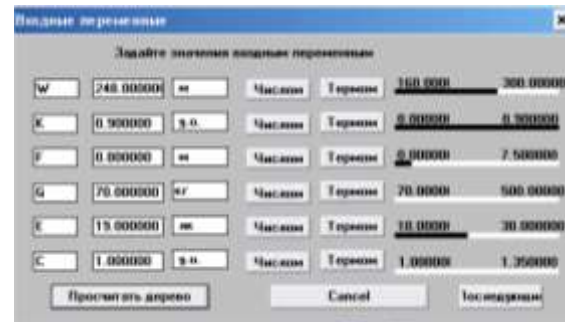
Входные переменные

Задайте значения входных переменных

| W | 240.000000 | м | Числом | Термом | 160.0000 | 300.00000 |
|---|---|---|---|---|---|---|
| K | 0.900000 | з.о. | Числом | Термом | 0.000000 | 0.900000 |
| F | 0.000000 | м | Числом | Термом | 0.000000 | 7.500000 |
| G | 70.000000 | кг | Числом | Термом | 70.0000 | 500.00000 |
| E | 15.000000 | лк | Числом | Термом | 10.0000 | 30.000000 |
| C | 1.000000 | з.о. | Числом | Термом | 1.000000 | 1.350000 |

Просчитать дерево

Cancel

Последними